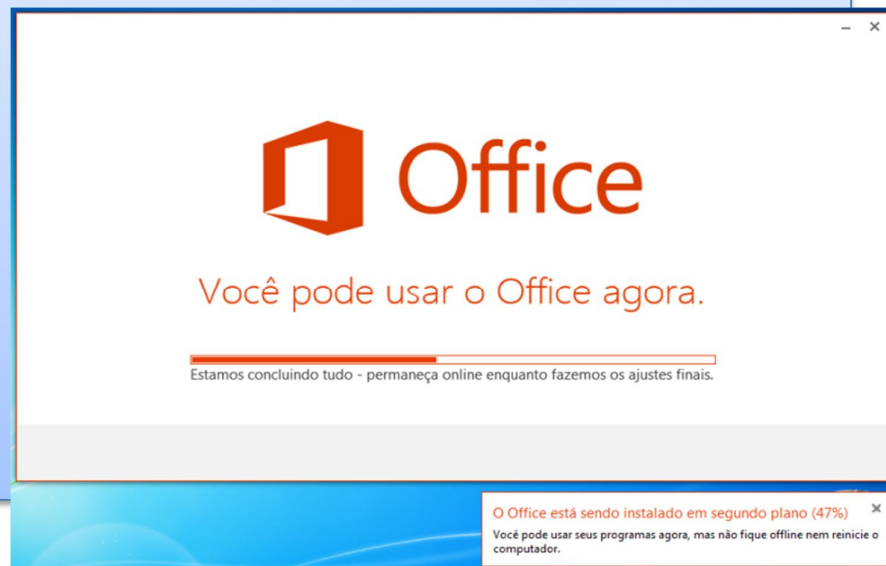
– ×

Office

Você pode usar o Office agora.

Estamos concluindo tudo - permaneça online enquanto fazemos os ajustes finais.

O Office está sendo instalado em segundo plano (47%) ×

Você pode usar seus programas agora, mas não fique offline nem reinicie o computador.